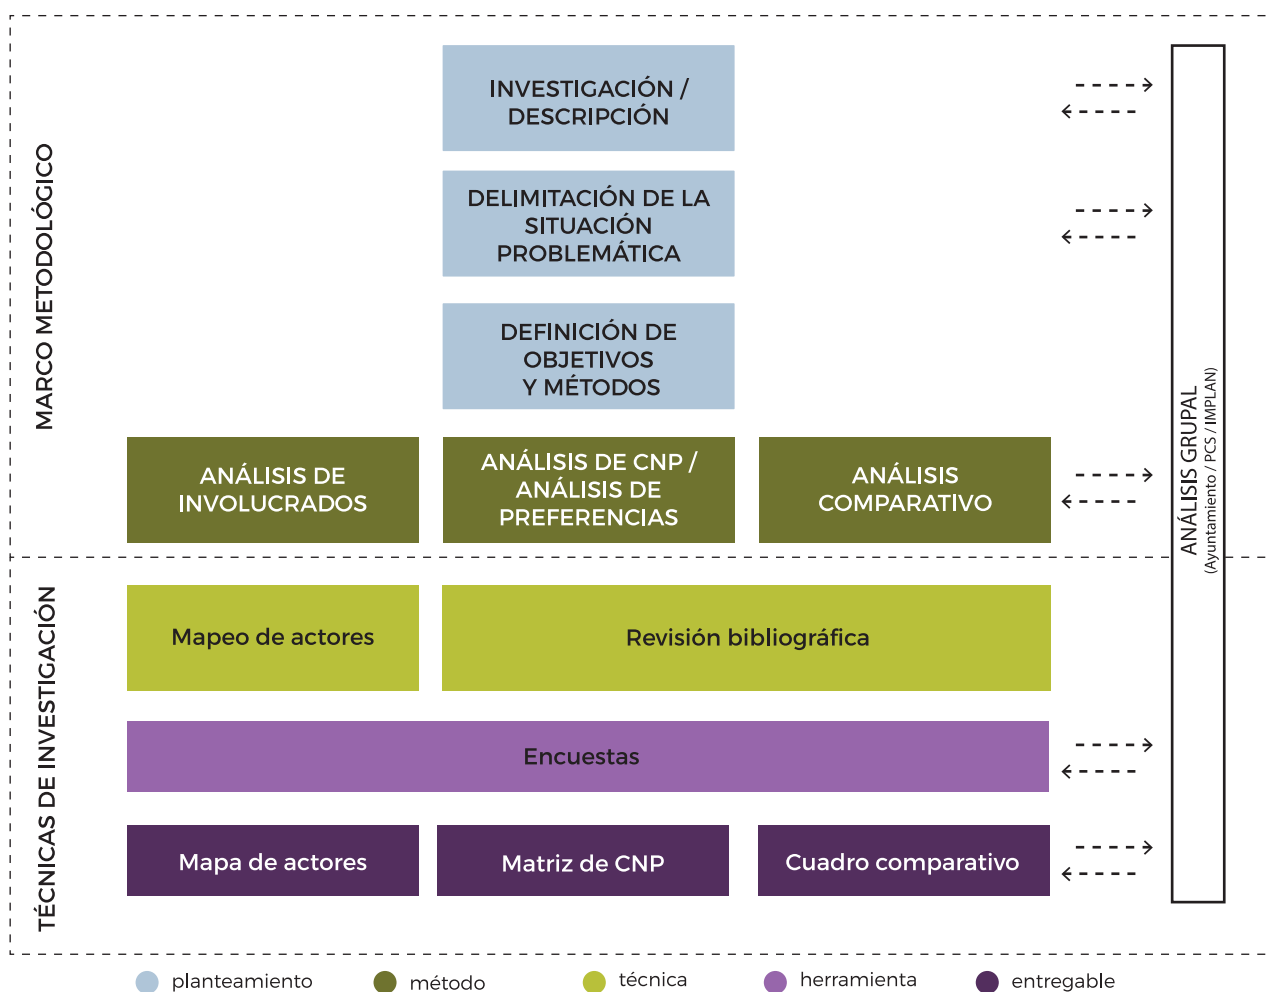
MARCO METODOLÓGICO

INVESTIGACIÓN / DESCRIPCIÓN

DELIMITACIÓN DE LA SITUACIÓN PROBLEMÁTICA

DEFINICIÓN DE OBJETIVOS Y MÉTODOS

ANÁLISIS DE INVOLUCRADOS

ANÁLISIS DE CNP / ANÁLISIS DE PREFERENCIAS

ANÁLISIS COMPARATIVO

TÉCNICAS DE INVESTIGACIÓN

Mapeo de actores

Revisión bibliográfica

Encuestas

Mapa de actores

Matriz de CNP

Cuadro comparativo

ANÁLISIS GRUPAL
(Ayuntamiento / PCS / IMPLAN)

planteamiento método técnica herramienta entregable